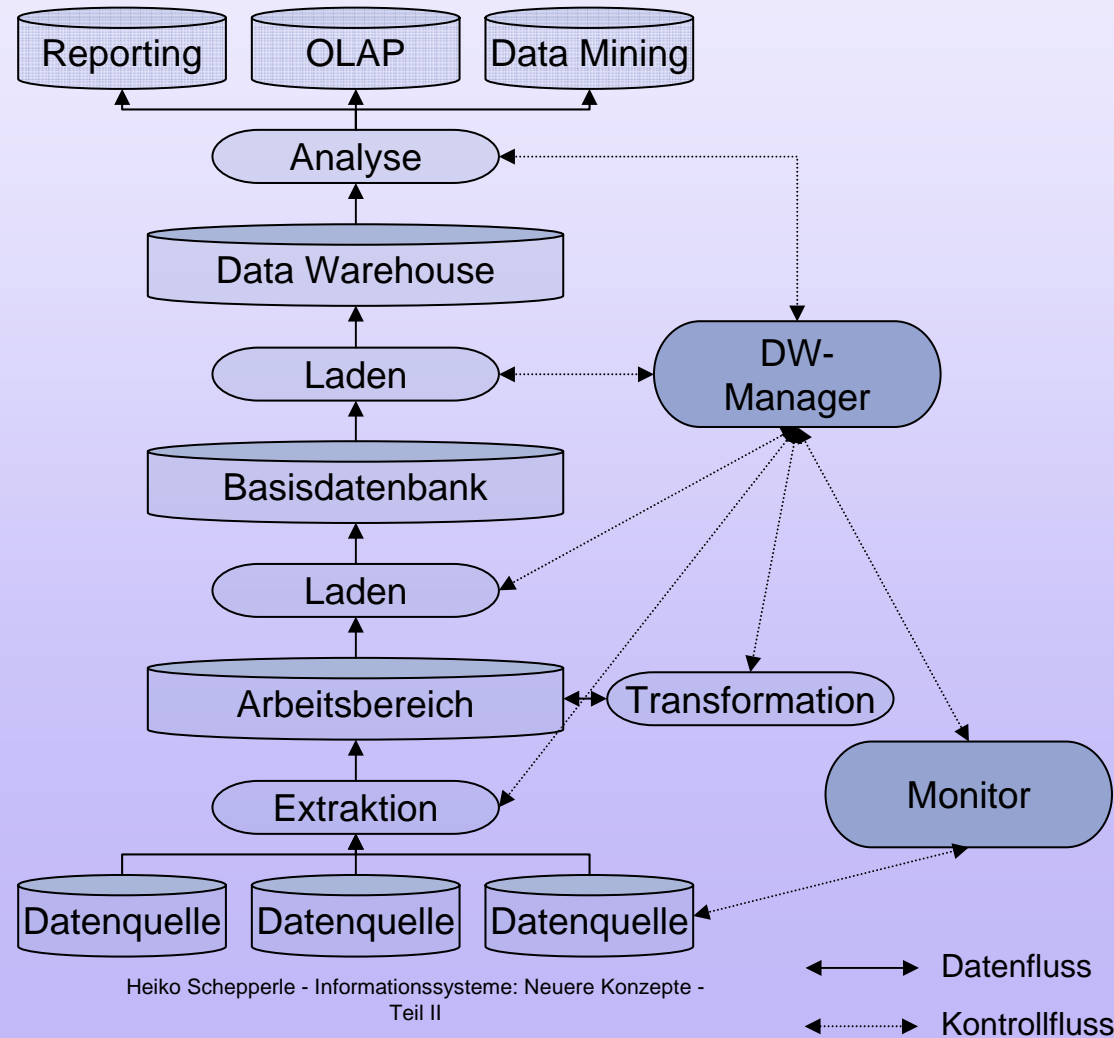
Reporting
OLAP
Data Mining
Analyse
Data Warehouse
Laden
DW-Manager
Basisdatenbank
Laden
Arbeitsbereich
Transformation
Extraktion
Monitor
Datenquelle
Datenquelle
Datenquelle

Heiko Schepperle - Informationssysteme: Neuere Konzepte - Teil II

Datenfluss
Kontrollfluss